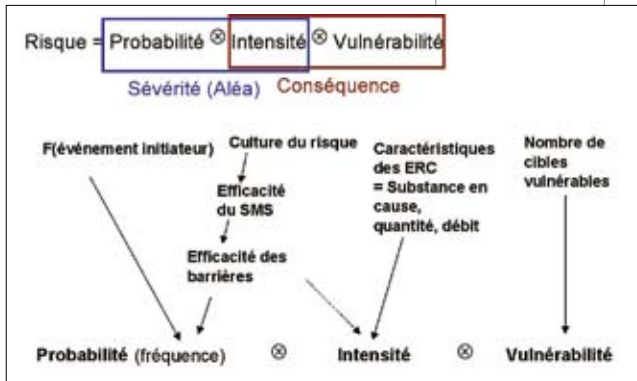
Risque = Probabilité $\otimes$ Intensité $\otimes$ Vulnérabilité

Sévérité (Aléa) Conséquence

F(événement initiateur)

Culture du risque

Efficacité du SMS

Efficacité des barrières

Caractéristiques des ERC = Substance en cause, quantité, débit

Nombre de cibles vulnérables

Probabilité (fréquence) $\otimes$ Intensité $\otimes$ Vulnérabilité